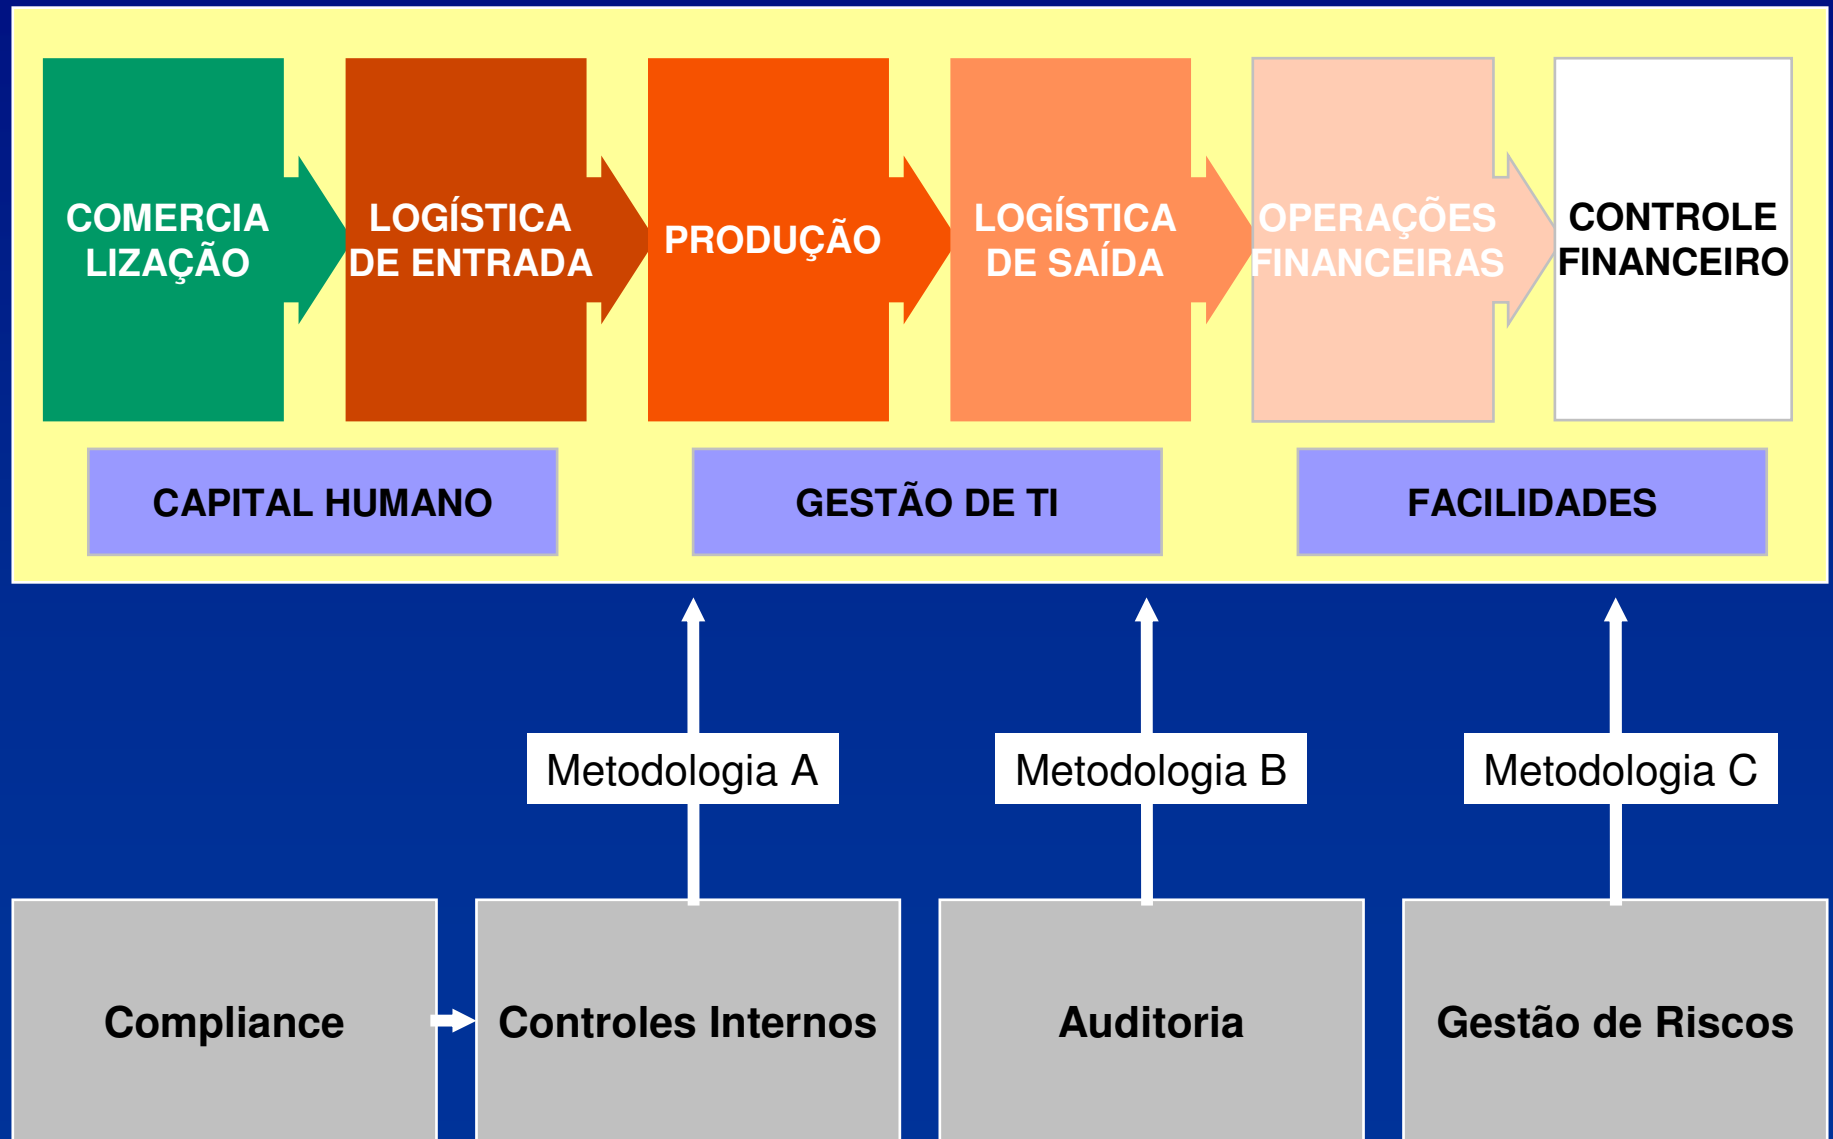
COMERCIALIZAÇÃO

LOGÍSTICA DE ENTRADA

PRODUÇÃO

LOGÍSTICA DE SAÍDA

OPERAÇÕES FINANCEIRAS

CONTROLE FINANCEIRO

CAPITAL HUMANO

GESTÃO DE TI

FACILIDADES

Metodologia A

Metodologia B

Metodologia C

Compliance

Controles Internos

Auditoria

Gestão de Riscos